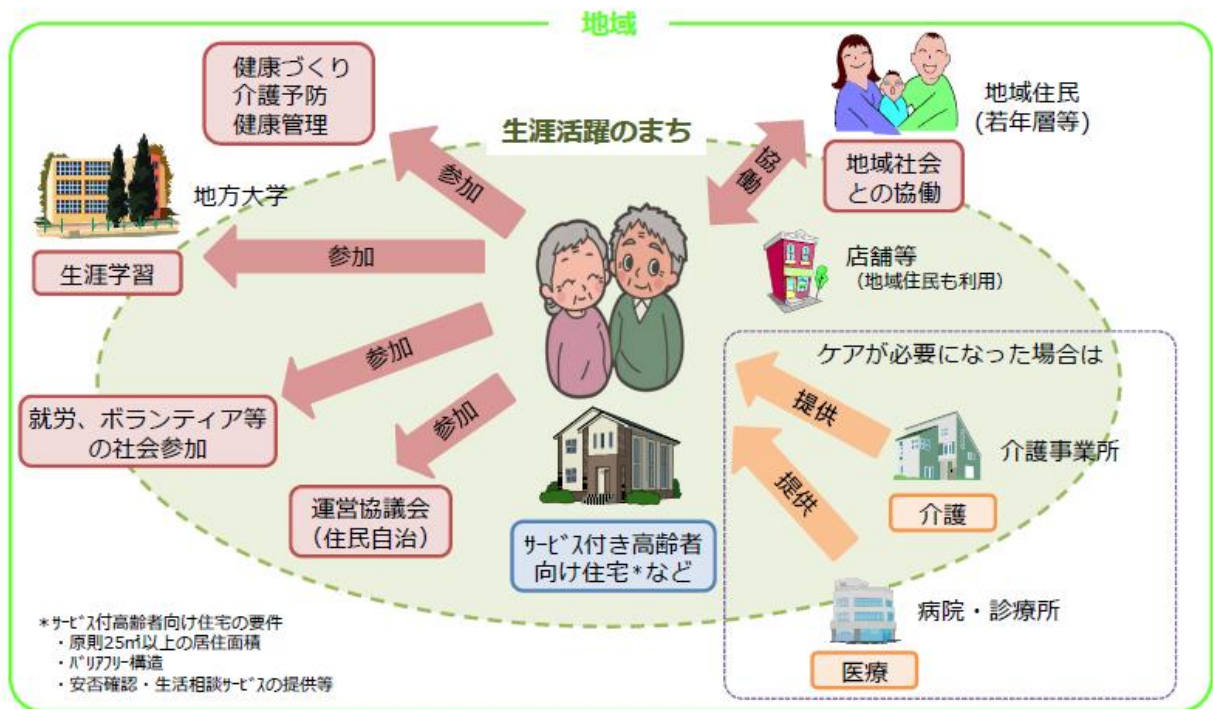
地域

健康づくり
介護予防
健康管理

生涯活躍のまち

地域住民
(若年層等)

協働

地域社会
との協働

参加

地方大学

参加

生涯学習

店舗等
(地域住民も利用)

参加

ケアが必要になった場合は

提供

就労、ボランティア等
の社会参加

参加

介護事業所

提供

介護

運営協議会
(住民自治)

ｻｰﾋﾞｽ付き高齢者
向け住宅*など

*ｻｰﾋﾞｽ付高齢者向け住宅の要件
・原則25㎡以上の居住面積
・ﾊﾞﾘｱﾌﾘｰ構造
・安否確認・生活相談ｻｰﾋﾞｽの提供等

病院・診療所

医療